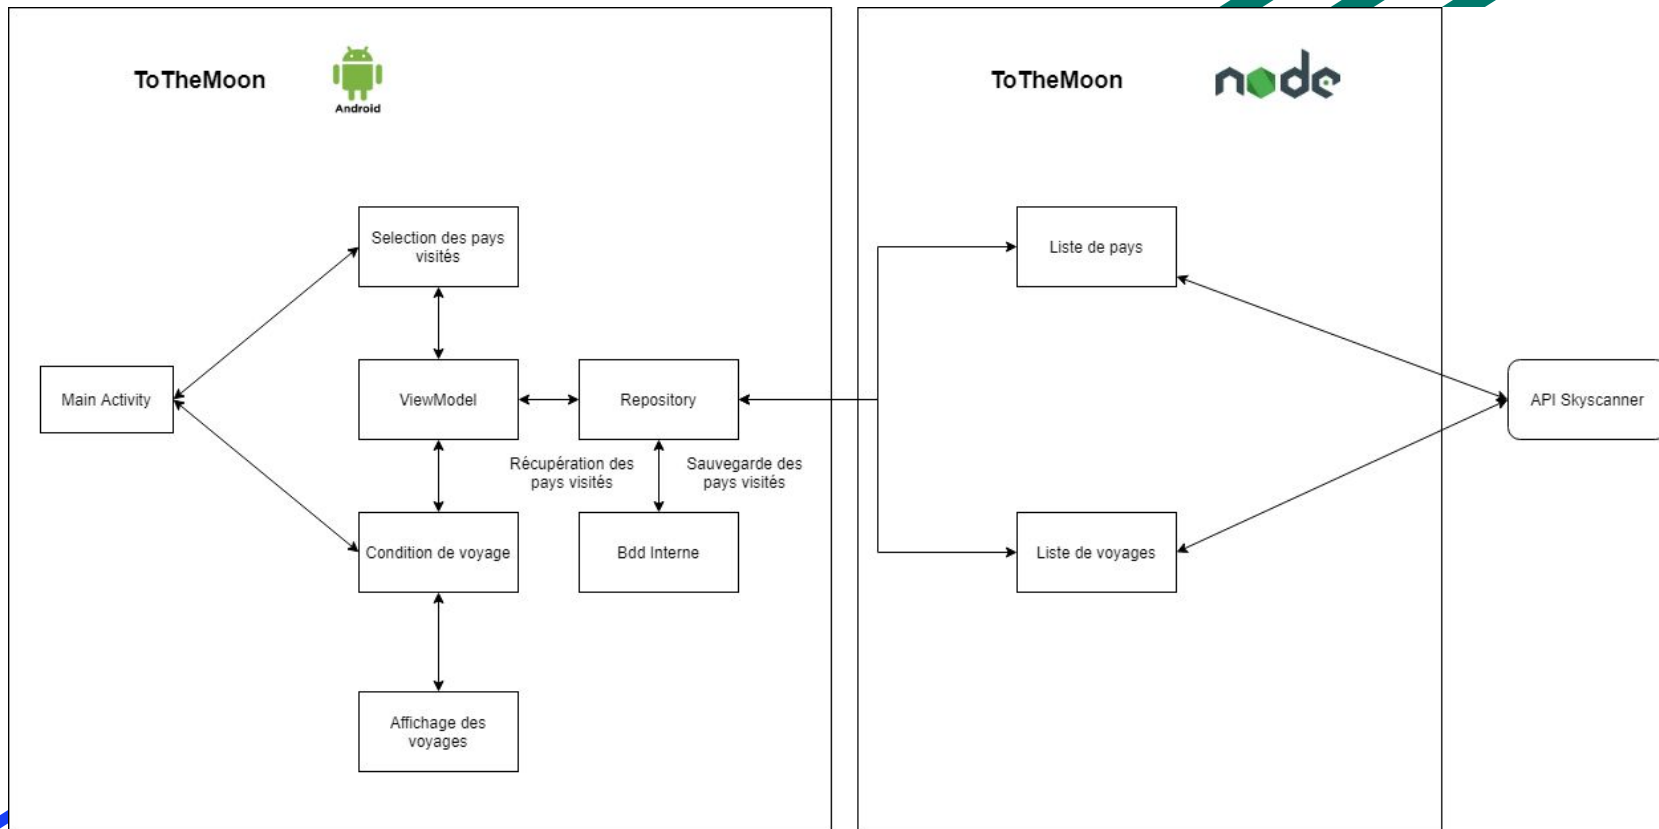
ToTheMoon

Android

Selection des pays visités

Main Activity

ViewModel

Repository

Récupération des pays visités

Sauvegarde des pays visités

Condition de voyage

Bdd Interne

Affichage des voyages

ToTheMoon

node

Liste de pays

API Skyscanner

Liste de voyages